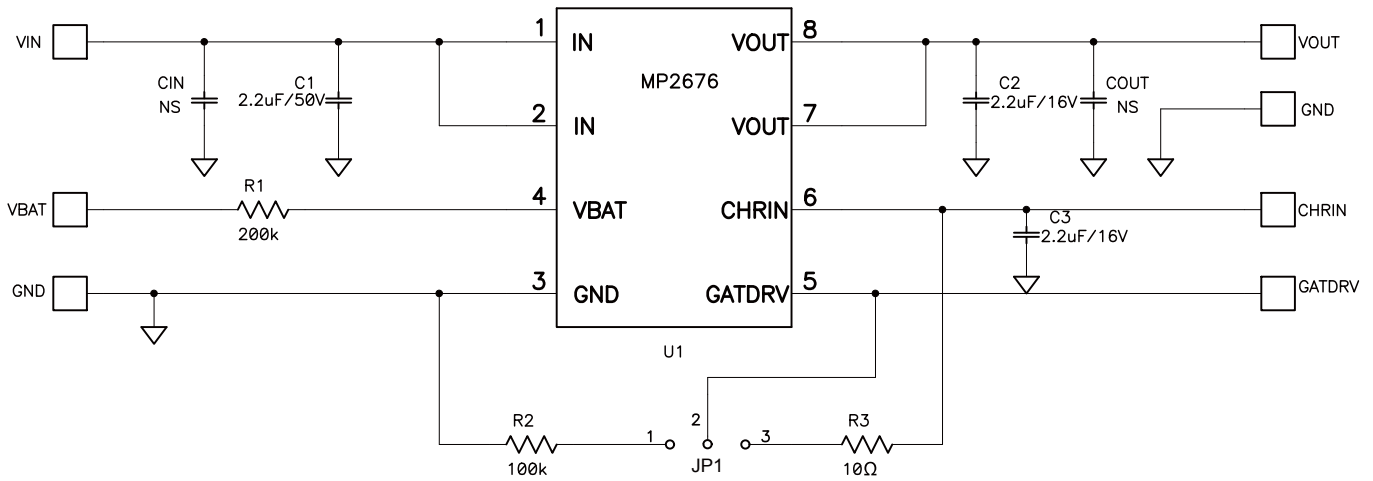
VIN

CIN
NS

C1
2.2uF/50V

1 IN

2 IN

MP2676

VOUT 8

VOUT 7

C2
2.2uF/16V

COUT
NS

VOUT

GND

VBAT

R1
200k

4 VBAT

CHRIN 6

C3
2.2uF/16V

CHRIN

GND

3 GND

GATDRV 5

GATDRV

U1

R2
100k

1

2

3

JP1

R3
10Ω